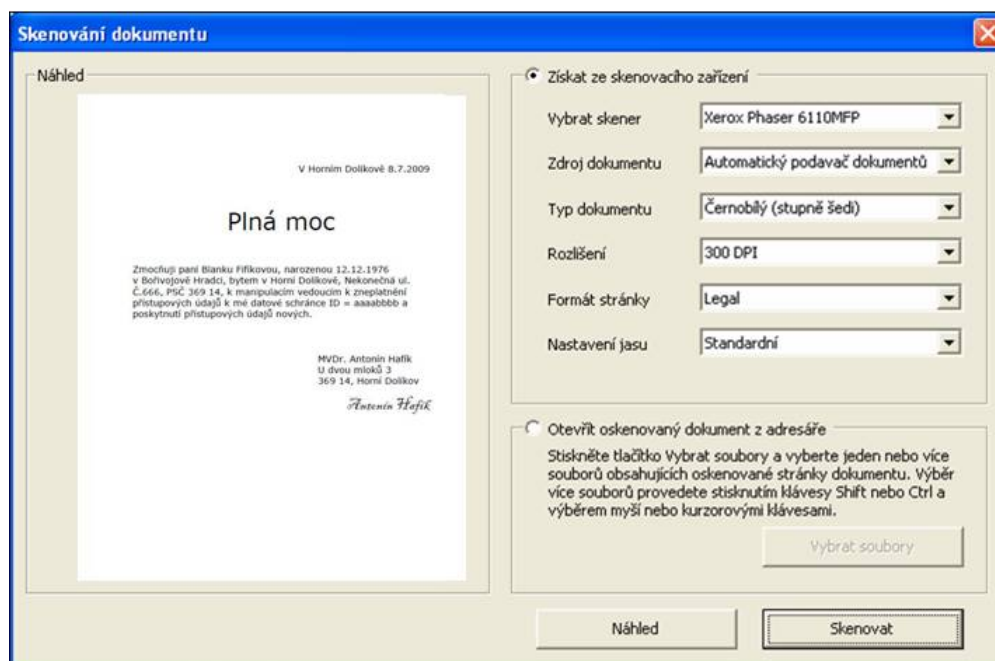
Skenování dokumentu

Náhled

V Horním Dolíkově 8.7.2009

Plná moc

Zmocňuji paní Blanku Fifíkovou, narozenou 12.12.1976 v Bořivojově Hradci, bytem v Horní Dolíkové, Nekonečná ul. Č.666, PSČ 369 14, k manipulacím vedoucím k zneplatnění přístupových údajů k mé datové schránce ID = aaaabbbb a poskytnutí přístupových údajů nových.

MVDr. Antonín Hafík
U dvou mloků 3
369 14, Horní Dolíkov

Antonín Hafík

Získat ze skenovacího zařízení

Vybrat skener | Xerox Phaser 6110MFP

Zdroj dokumentu | Automatický podavač dokumentů

Typ dokumentu | Černobílý (stupně šedi)

Rozlišení | 300 DPI

Formát stránky | Legal

Nastavení jasu | Standardní

Otevřít oskenovaný dokument z adresáře

Stiskněte tlačítko Vybrat soubory a vyberte jeden nebo více souborů obsahujících oskenované stránky dokumentu. Výběr více souborů provedete stisknutím klávesy Shift nebo Ctrl a výběrem myší nebo kurzorovými klávesami.

Vybrat soubory

Náhled

Skenovat